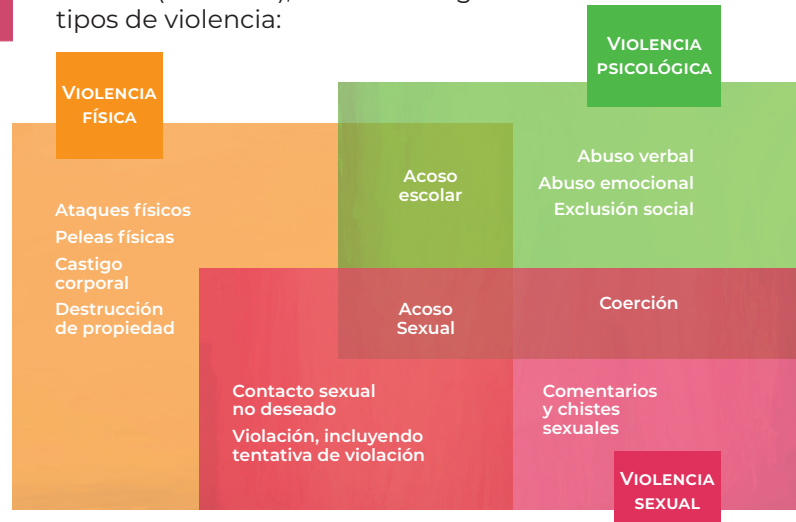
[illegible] ([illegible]), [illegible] tipos de violencia:

VIOLENCIA FÍSICA

VIOLENCIA PSICOLÓGICA

Acoso escolar

Abuso verbal
Abuso emocional
Exclusión social

Ataques físicos
Peleas físicas
Castigo corporal
Destrucción de propiedad

Acoso Sexual

Coerción

Contacto sexual no deseado
Violación, incluyendo tentativa de violación

Comentarios y chistes sexuales

VIOLENCIA SEXUAL